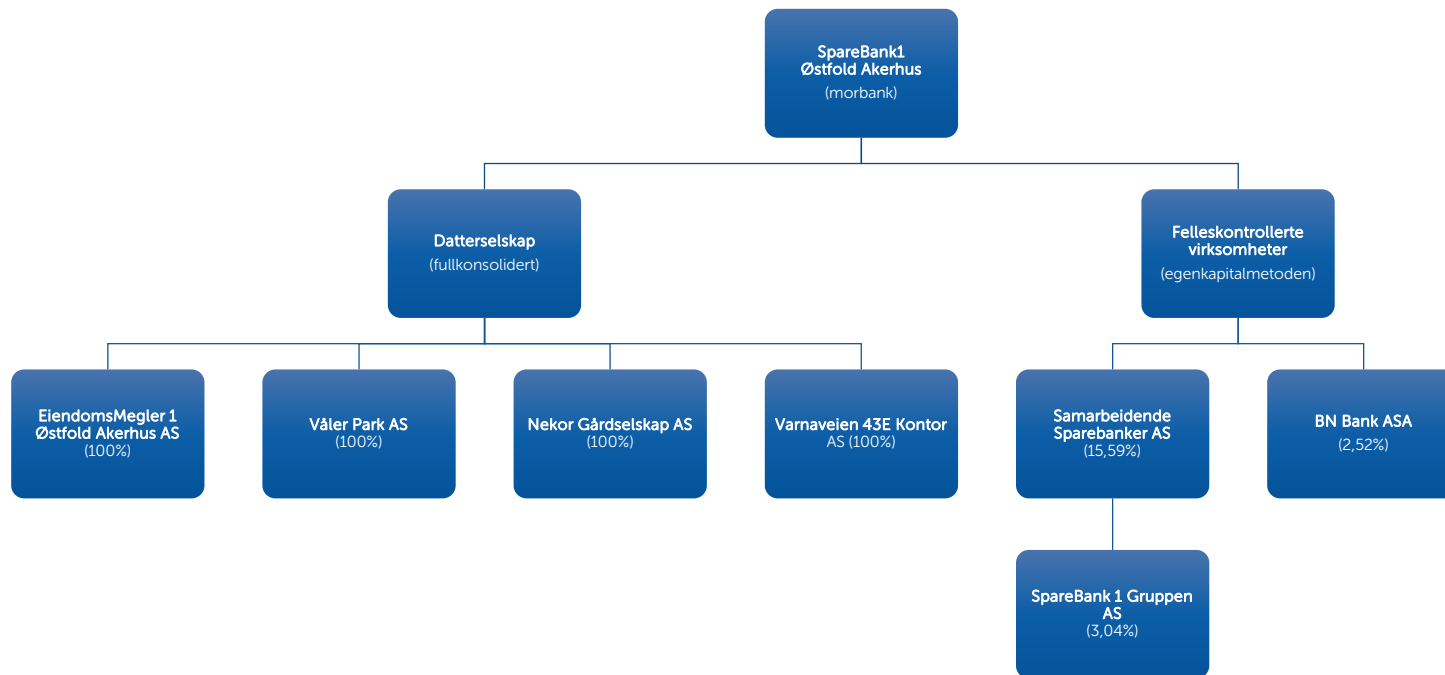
SpareBank1 Østfold Akerhus
(morbank)

Datterselskap
(fullkonsolidert)

Felleskontrollerte virksomheter
(egenkapitalmetoden)

EiendomsMegler 1 Østfold Akerhus AS
(100%)

Våler Park AS
(100%)

Nekor Gårdselskap AS
(100%)

Varnaveien 43E Kontor AS (100%)

Samarbeidende Sparebanker AS
(15,59%)

BN Bank ASA
(2,52%)

SpareBank 1 Gruppen AS
(3,04%)